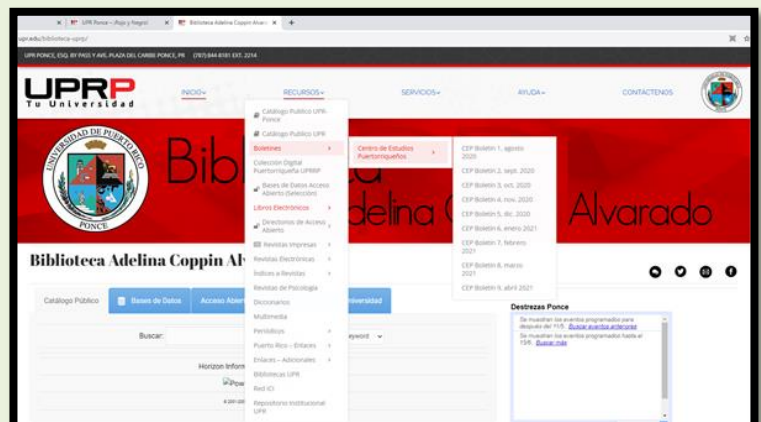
UPR Ponce – Rojo y Negro | Biblioteca Adelina Coppin Alvar... | +

upr.edu/biblioteca-uprp/

UPR PONCE, ESQ. BY PASS Y AVE. PLAZA DEL CARIBE PONCE, PR (787) 844-8181 EXT. 2214

UPRP Tu Universidad

INICIO | RECURSOS | SERVICIOS | AYUDA | CONTACTENOS

Catálogo Público UPR-Ponce
Catálogo Público UPR
Boletines
Colección Digital Puertorriqueña UPRRP
Bases de Datos Acceso Abierto (Selección)
Libros Electrónicos
Directorios de Acceso Abierto
Revistas Impresas
Revistas Electrónicas
Índices a Revistas
Revistas de Psicología
Diccionarios
Multimedia
Periódicos
Puerto Rico – Enlaces
Enlaces – Adicionales
Bibliotecas UPR
Red ICI
Repositorio Institucional UPR

Centro de Estudios Puertorriqueños

CEP Boletín 1, agosto 2020
CEP Boletín 2, sept. 2020
CEP Boletín 3, oct. 2020
CEP Boletín 4, nov. 2020
CEP Boletín 5, dic. 2020
CEP Boletín 6, enero 2021
CEP Boletín 7, febrero 2021
CEP Boletín 8, marzo 2021
CEP Boletín 9, abril 2021

UNIVERSIDAD DE PUERTO RICO PONCE

Bib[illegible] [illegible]delina C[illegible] Alvarado

Biblioteca Adelina Coppin Al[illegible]

Catálogo Público | Bases de Datos | Acceso Abier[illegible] | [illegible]niversidad

Buscar: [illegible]eyword

Horizon Inform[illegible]

Destrezas Ponce

Se muestran los eventos programados para después del 11/5. Buscar eventos anteriores
Se muestran los eventos programados hasta el 11/6. Buscar más